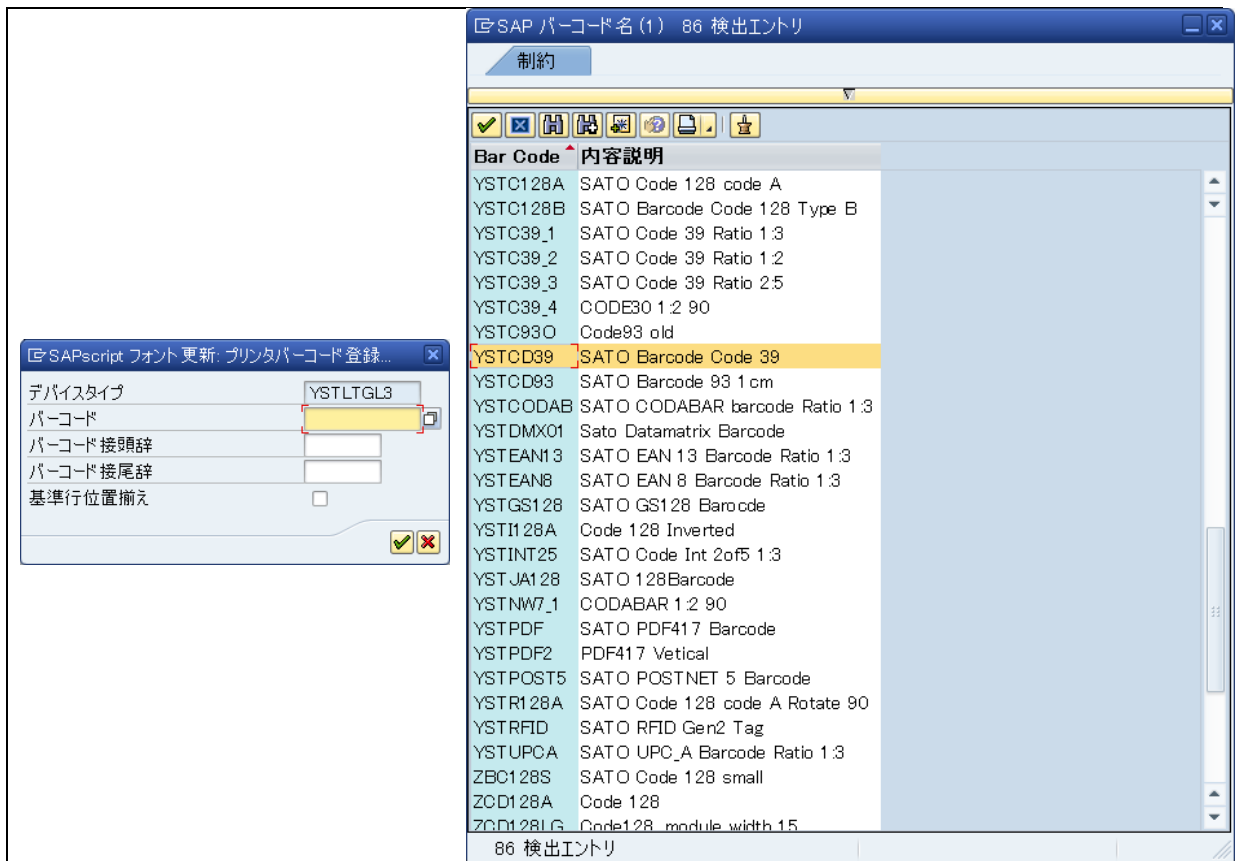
SAPscript フォント更新: プリンタバーコード登録...

デバイスタイプ YSTLTGL3
バーコード
バーコード接頭辞
バーコード接尾辞
基準行位置揃え

SAP バーコード名 (1) 86 検出エントリ

制約

| Bar Code | 内容説明 |
|---|---|
| YSTC128A | SATO Code 128 code A |
| YSTC128B | SATO Barcode Code 128 Type B |
| YSTC39_1 | SATO Code 39 Ratio 1:3 |
| YSTC39_2 | SATO Code 39 Ratio 1:2 |
| YSTC39_3 | SATO Code 39 Ratio 2:5 |
| YSTC39_4 | CODE30 1:2 90 |
| YSTC93O | Code93 old |
| YSTCD39 | SATO Barcode Code 39 |
| YSTCD93 | SATO Barcode 93 1cm |
| YSTCODAB | SATO CODABAR barcode Ratio 1:3 |
| YSTDMX01 | Sato Datamatrix Barcode |
| YSTEAN13 | SATO EAN 13 Barcode Ratio 1:3 |
| YSTEAN8 | SATO EAN 8 Barcode Ratio 1:3 |
| YSTGS128 | SATO GS128 Barocde |
| YSTI128A | Code 128 Inverted |
| YSTINT25 | SATO Code Int 2of5 1:3 |
| YSTJA128 | SATO 128Barcode |
| YSTNW7_1 | CODABAR 1:2 90 |
| YSTPDF | SATO PDF417 Barcode |
| YSTPDF2 | PDF417 Vetical |
| YSTPOST5 | SATO POSTNET 5 Barcode |
| YSTR128A | SATO Code 128 code A Rotate 90 |
| YSTRFID | SATO RFID Gen2 Tag |
| YSTUPCA | SATO UPC_A Barcode Ratio 1:3 |
| ZBC128S | SATO Code 128 small |
| ZCD128A | Code 128 |
| ZCD128LG | Code128 module width 15 |

86 検出エントリ